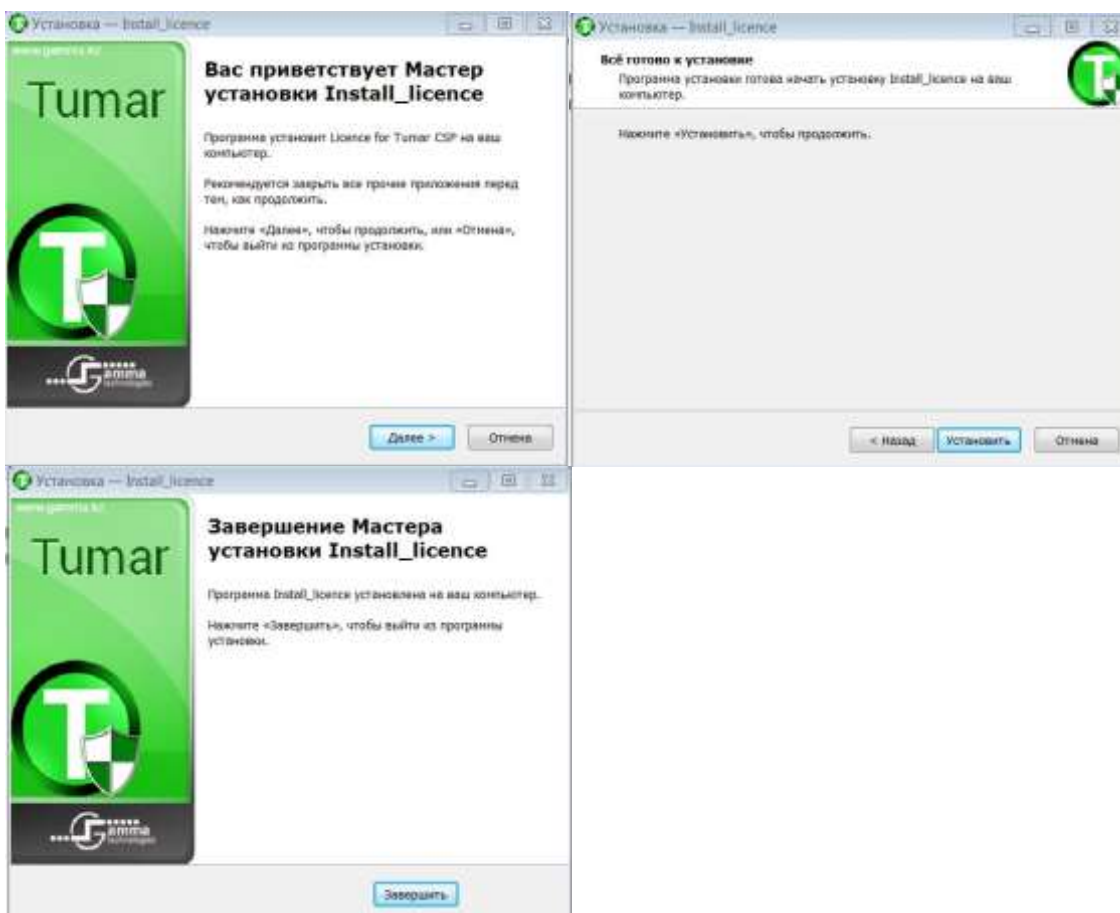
Установка — Install_licence

www.gamma.kz

Tumar

Вас приветствует Мастер установки Install_licence

Программа установит Licence for Tumar CSP на ваш компьютер.

Рекомендуется закрыть все прочие приложения перед тем, как продолжить.

Нажмите «Далее», чтобы продолжить, или «Отмена», чтобы выйти из программы установки.

Gamma technologies

Далее >

Отмена

Установка — Install_licence

Всё готово к установке

Программа установки готова начать установку Install_licence на ваш компьютер.

Нажмите «Установить», чтобы продолжить.

< Назад

Установить

Отмена

Установка — Install_licence

www.gamma.kz

Tumar

Завершение Мастера установки Install_licence

Программа Install_licence установлена на ваш компьютер.

Нажмите «Завершить», чтобы выйти из программы установки.

Gamma technologies

Завершить